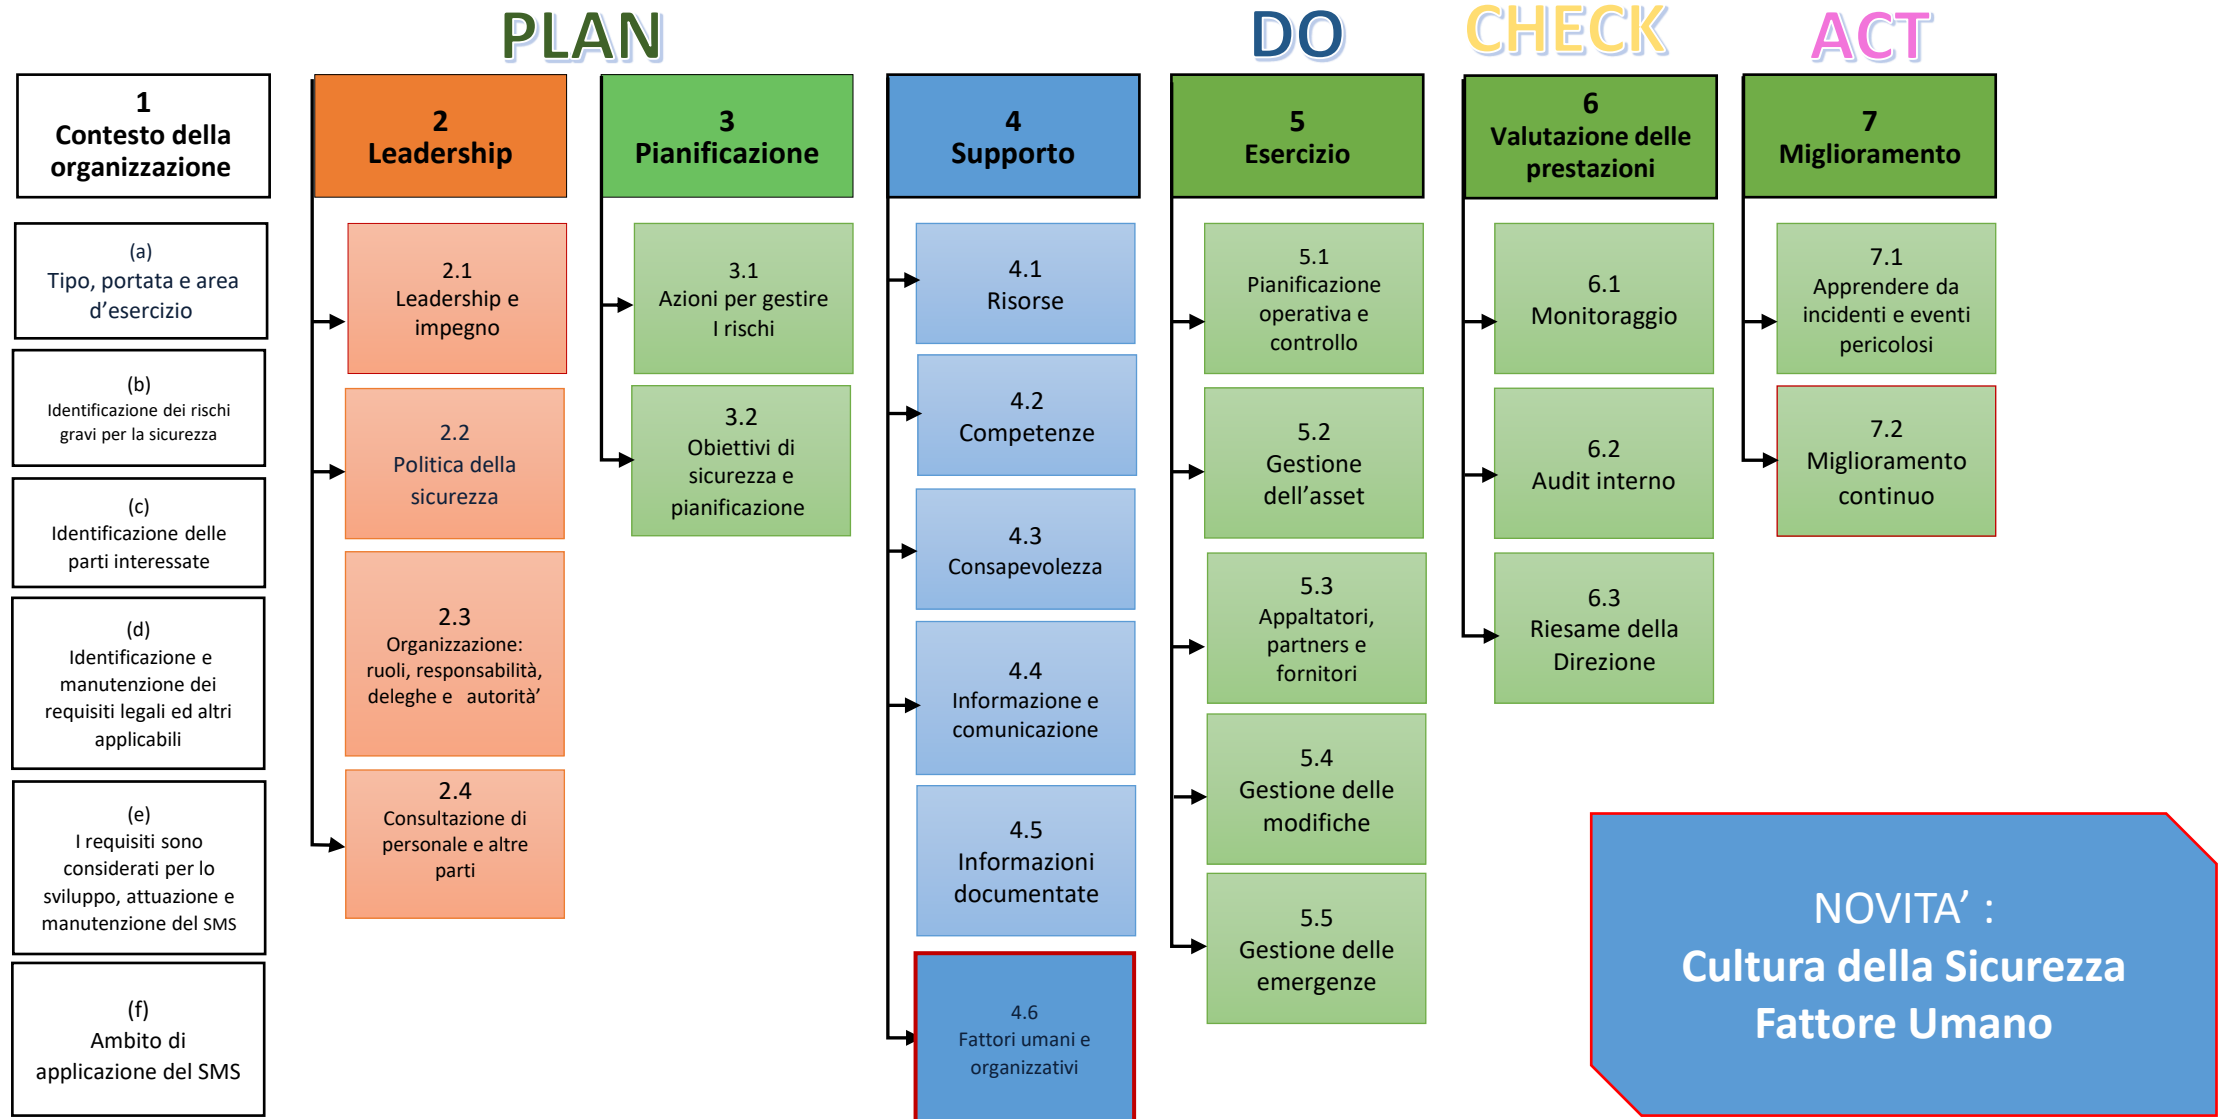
PLAN

DO

CHECK

ACT

1
Contesto della organizzazione

(a)
Tipo, portata e area d'esercizio

(b)
Identificazione dei rischi gravi per la sicurezza

(c)
Identificazione delle parti interessate

(d)
Identificazione e manutenzione dei requisiti legali ed altri applicabili

(e)
I requisiti sono considerati per lo sviluppo, attuazione e manutenzione del SMS

(f)
Ambito di applicazione del SMS

2
Leadership

2.1
Leadership e impegno

2.2
Politica della sicurezza

2.3
Organizzazione: ruoli, responsabilità, deleghe e autorità'

2.4
Consultazione di personale e altre parti

3
Pianificazione

3.1
Azioni per gestire I rischi

3.2
Obiettivi di sicurezza e pianificazione

4
Supporto

4.1
Risorse

4.2
Competenze

4.3
Consapevolezza

4.4
Informazione e comunicazione

4.5
Informazioni documentate

4.6
Fattori umani e organizzativi

5
Esercizio

5.1
Pianificazione operativa e controllo

5.2
Gestione dell'asset

5.3
Appaltatori, partners e fornitori

5.4
Gestione delle modifiche

5.5
Gestione delle emergenze

6
Valutazione delle prestazioni

6.1
Monitoraggio

6.2
Audit interno

6.3
Riesame della Direzione

7
Miglioramento

7.1
Apprendere da incidenti e eventi pericolosi

7.2
Miglioramento continuo

NOVITA' :
Cultura della Sicurezza
Fattore Umano